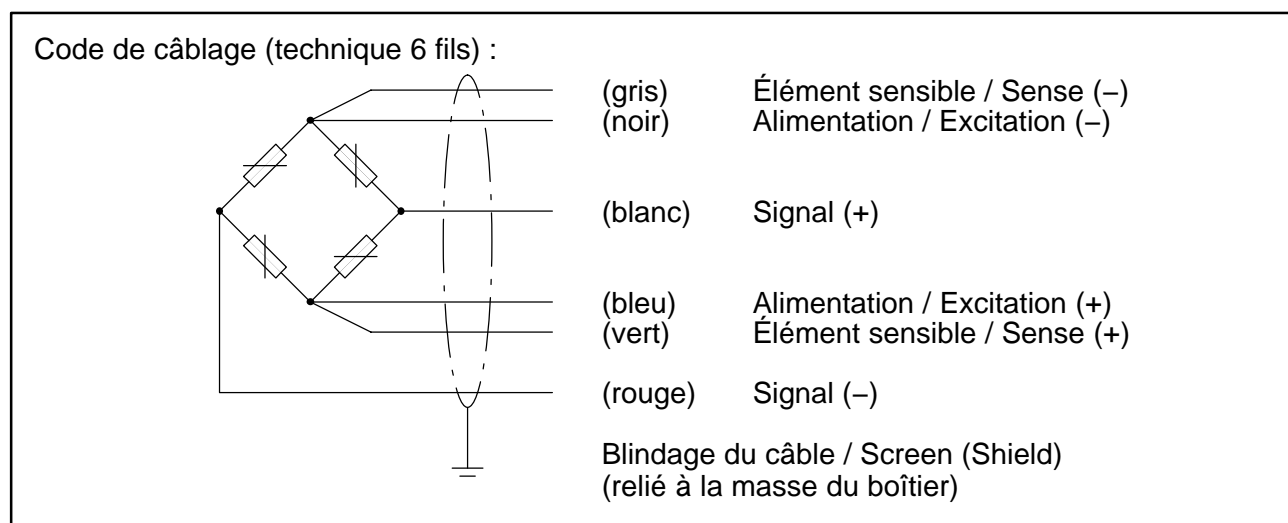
Code de câblage (technique 6 fils) :

(gris) Élément sensible / Sense (–)
(noir) Alimentation / Excitation (–)

(blanc) Signal (+)

(bleu) Alimentation / Excitation (+)
(vert) Élément sensible / Sense (+)

(rouge) Signal (–)

Blindage du câble / Screen (Shield)
(relié à la masse du boîtier)